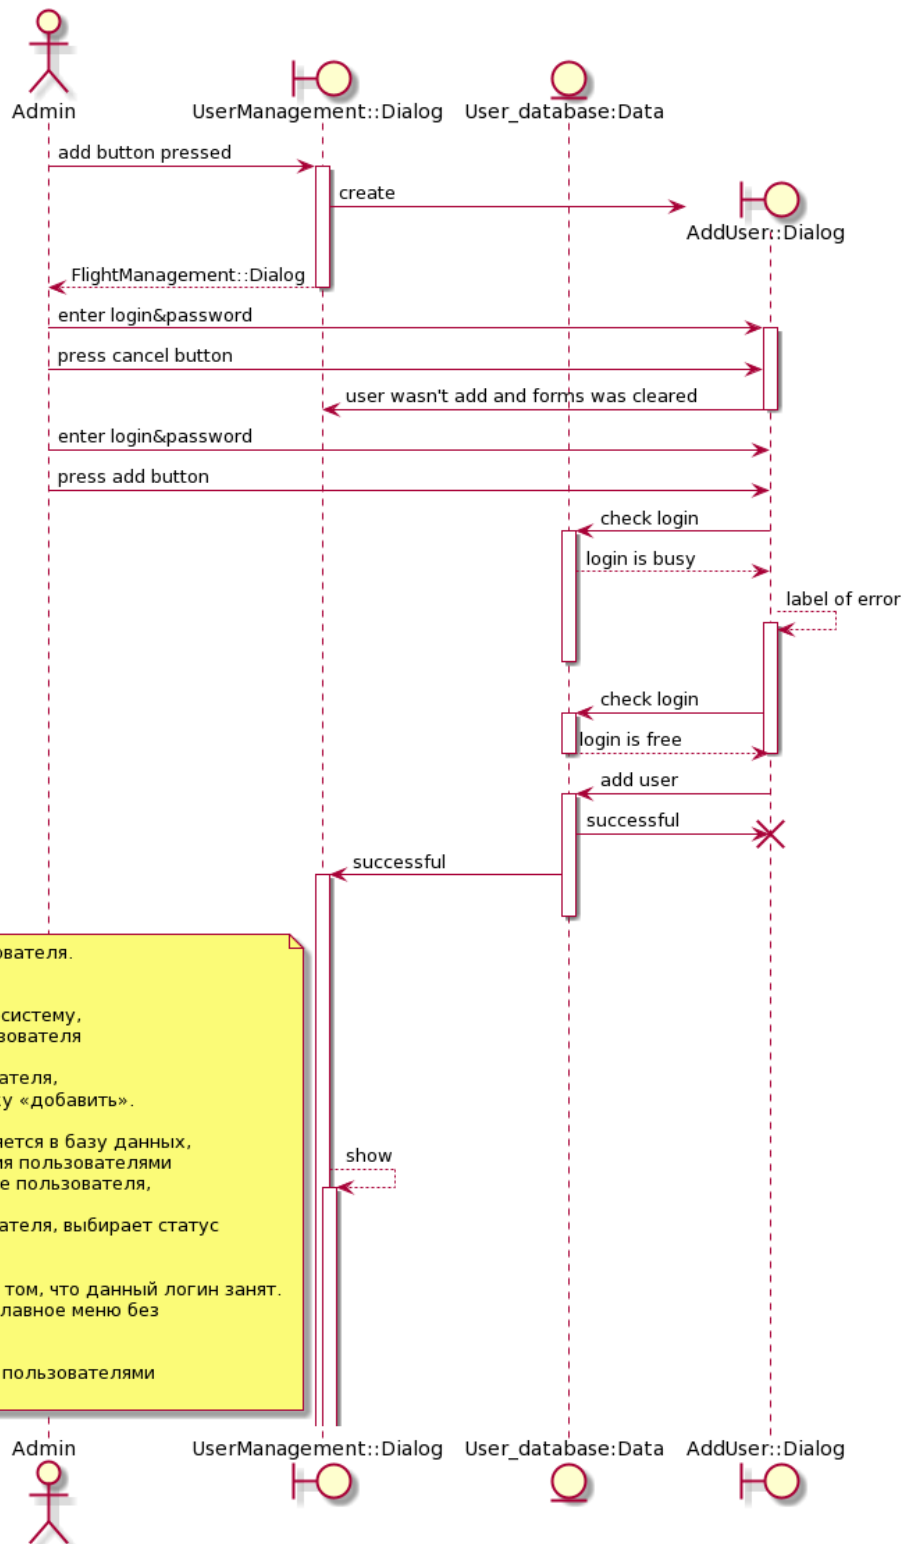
Admin
UserManagement::Dialog
User_database:Data

add button pressed
create
AddUser::Dialog
FlightManagement::Dialog
enter login&password
press cancel button
user wasn't add and forms was cleared
enter login&password
press add button
check login
login is busy
label of error
check login
login is free
add user
successful
successful
show

вателя.

систему,
зователя

ателя,
у «добавить».

ется в базу данных,
я пользователями
е пользователя,

ателя, выбирает статус

том, что данный логин занят.
лавное меню без

пользователями

Admin
UserManagement::Dialog
User_database:Data
AddUser::Dialog